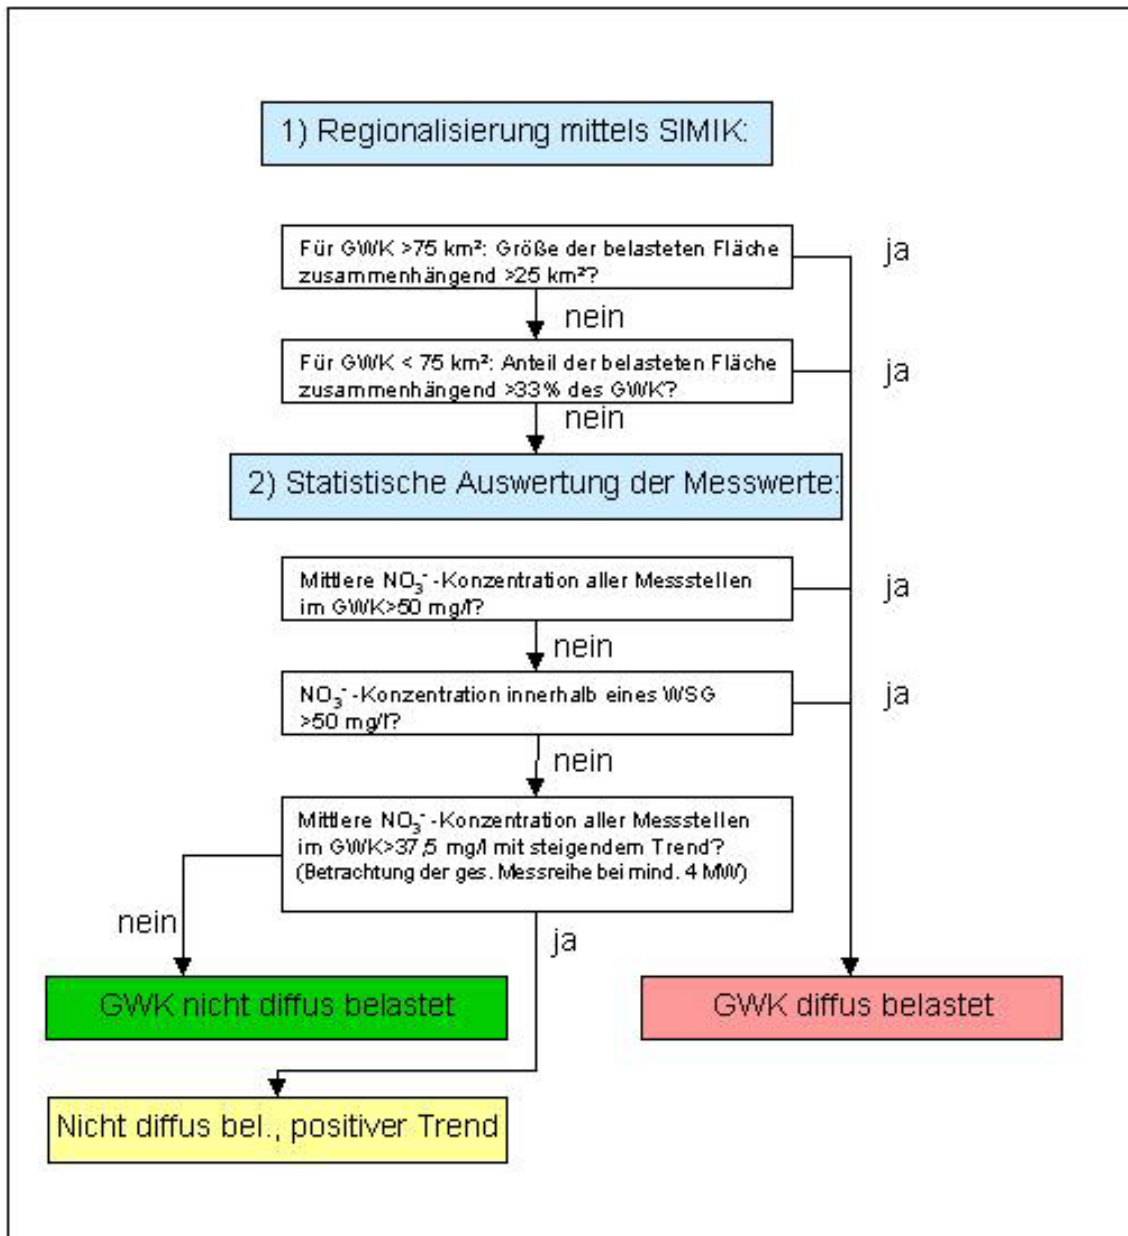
1) Regionalisierung mittels SIMIK:

Für GWK >75 km²: Größe der belasteten Fläche zusammenhängend >25 km²?

ja

nein

Für GWK < 75 km²: Anteil der belasteten Fläche zusammenhängend >33 % des GWK?

ja

nein

2) Statistische Auswertung der Messwerte:

Mittlere $NO_3^-$-Konzentration aller Messstellen im GWK>50 mg/l?

ja

nein

$NO_3^-$-Konzentration innerhalb eines WSG >50 mg/l?

ja

nein

Mittlere $NO_3^-$-Konzentration aller Messstellen im GWK>37,5 mg/l mit steigendem Trend? (Betrachtung der ges. Messreihe bei mind. 4 MW)

nein

ja

GWK nicht diffus belastet

GWK diffus belastet

Nicht diffus bel., positiver Trend